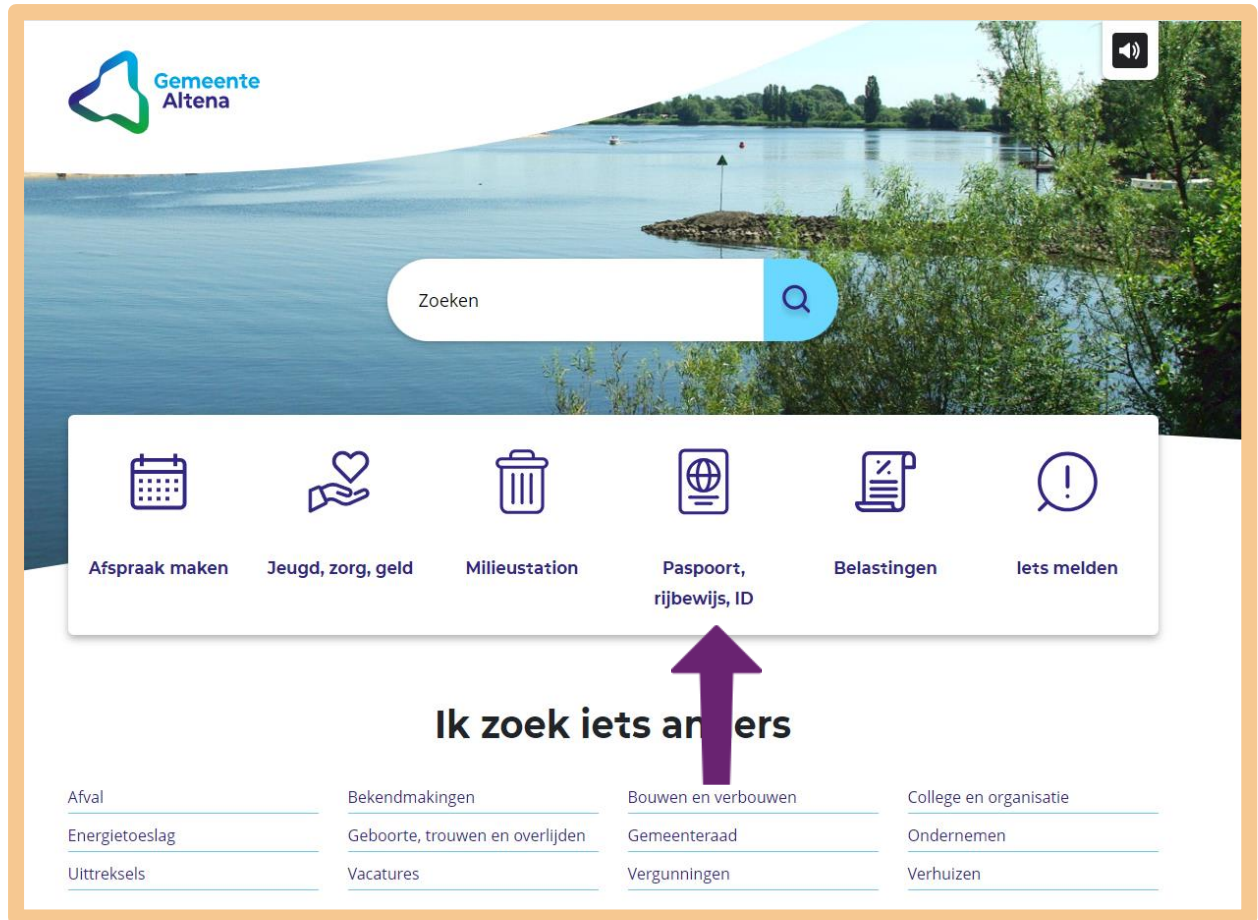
Gemeente Altena

Zoeken

Afspraak maken

Jeugd, zorg, geld

Milieustation

Paspoort, rijbewijs, ID

Belastingen

Iets melden

Ik zoek iets an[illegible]ers

| Afval | Bekendmakingen | Bouwen en verbouwen | College en organisatie |
|---|---|---|---|
| Energietoeslag | Geboorte, trouwen en overlijden | Gemeenteraad | Ondernemen |
| Uittreksels | Vacatures | Vergunningen | Verhuizen |